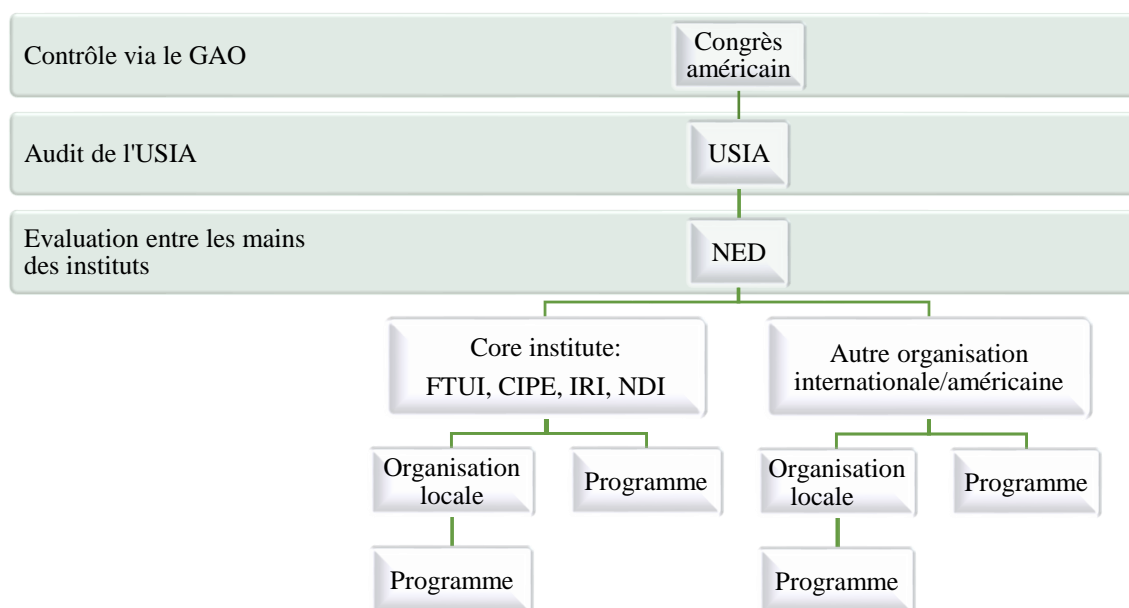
Contrôle via le GAO

Congrès américain

Audit de l'USIA

USIA

Evaluation entre les mains des instituts

NED

Core institute: FTUI, CIPE, IRI, NDI

Autre organisation internationale/américaine

Organisation locale

Programme

Organisation locale

Programme

Programme

Programme